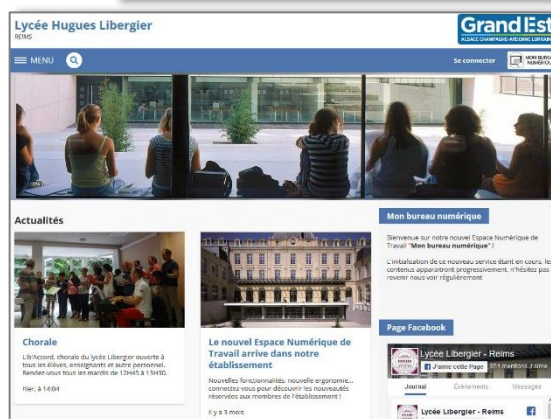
Lycée Hugues Libergier
REIMS

Grand Est
ALSACE CHAMPAGNE-ARDENNE LORRAINE

MENU

Se connecter

MON BUREAU NUMÉRIQUE

Actualités

Chorale

Lib'Accord, chorale du lycée Libergier ouverte à tous les élèves, enseignants et autre personnel. Rendez-vous tous les mardis de 12H45 à 13H30.

hier, à 14:04

Le nouvel Espace Numérique de Travail arrive dans notre établissement

Nouvelles fonctionnalités, nouvelle ergonomie... connectez-vous pour découvrir les nouveautés réservées aux membres de l'établissement !

Il y a 3 mois

Mon bureau numérique

Bienvenue sur notre nouvel Espace Numérique de Travail "Mon bureau numérique" !

L'initialisation de ce nouveau service étant en cours, les contenus apparaîtront progressivement, n'hésitez pas à revenir nous voir régulièrement

Page Facebook

Lycée Libergier - Reims

J'aime cette Page 251 mentions J'aime

Journal Événements Messages

Lycée Libergier - Reims